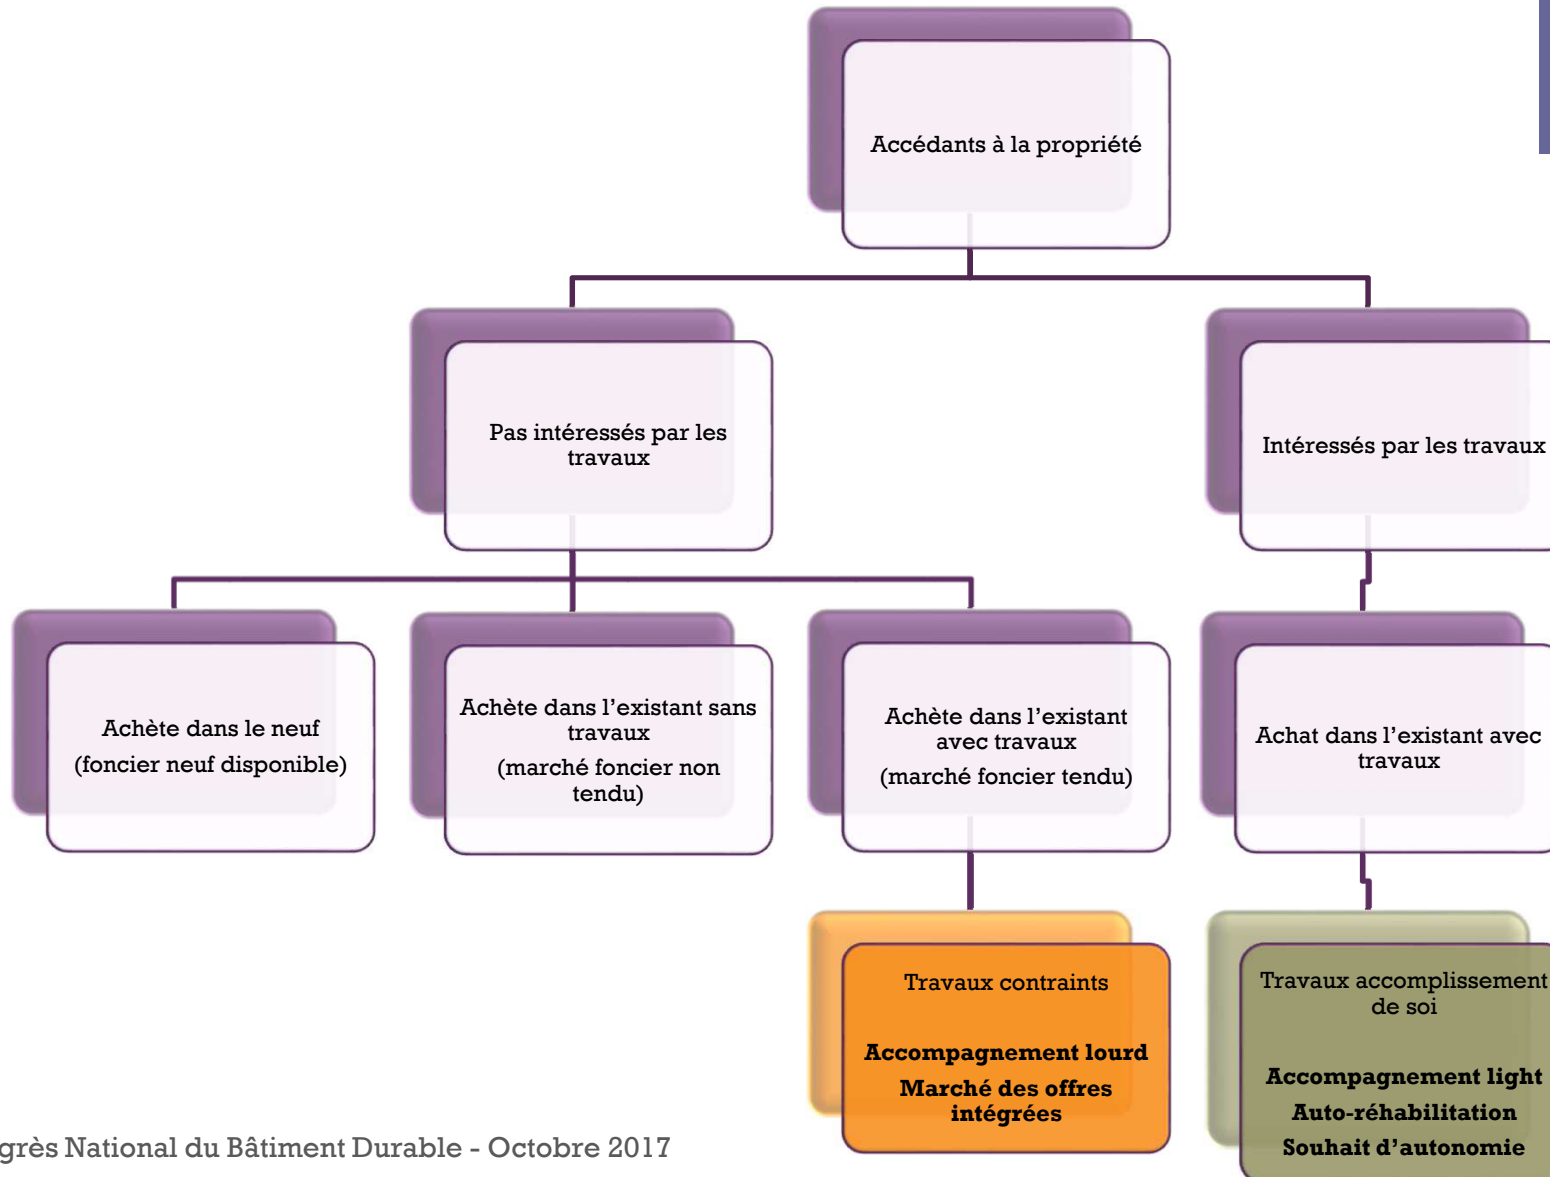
Accédants à la propriété

Pas intéressés par les travaux

Intéressés par les travaux

Achète dans le neuf
(foncier neuf disponible)

Achète dans l'existant sans travaux
(marché foncier non tendu)

Achète dans l'existant avec travaux
(marché foncier tendu)

Achat dans l'existant avec travaux

Travaux contraints

Accompagnement lourd
Marché des offres intégrées

Travaux accomplissement de soi

Accompagnement light
Auto-réhabilitation
Souhait d'autonomie

grès National du Bâtiment Durable - Octobre 2017